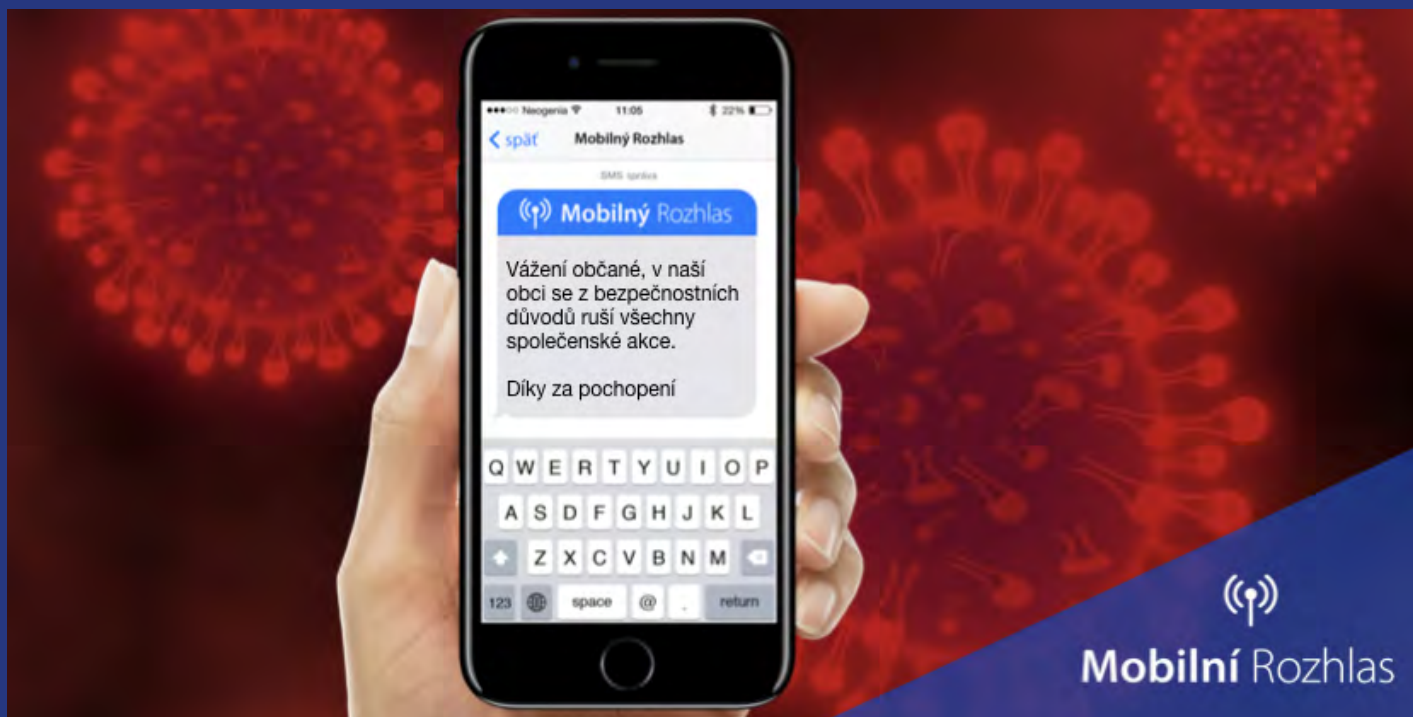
●●●○○ Neogenia 11:05 22%

< späť Mobilný Rozhlas

SMS správa

Mobilný Rozhlas

Vážení občané, v naší obci se z bezpečnostních důvodů ruší všechny společenské akce.

Díky za pochopení

Q W E R T Y U I O P
A S D F G H J K L
Z X C V B N M
123 space @ . return

Mobilní Rozhlas